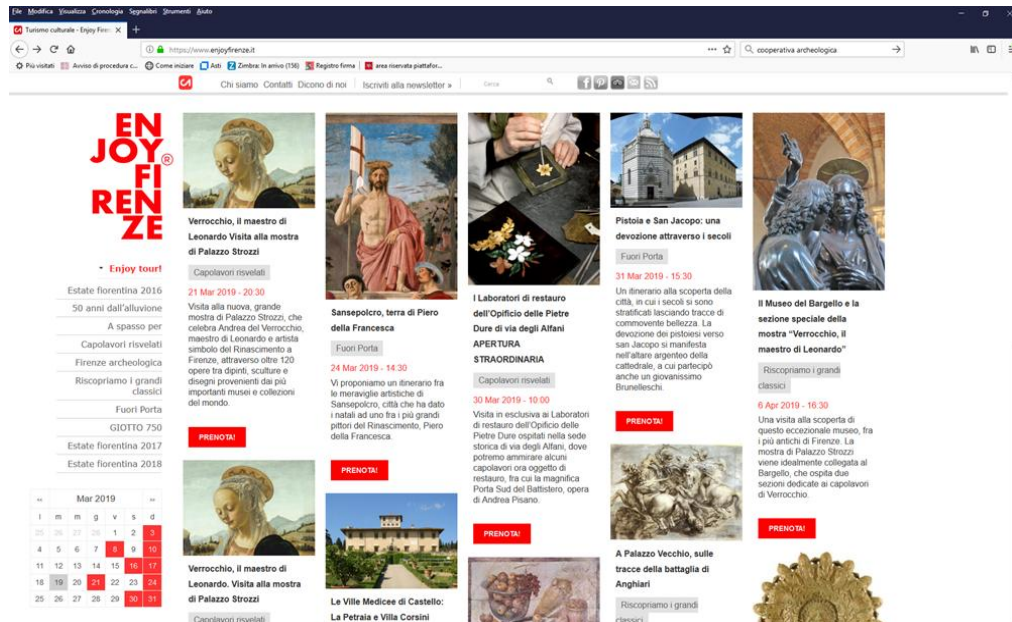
File Modifica Visualizza Cronologia Segnalibri Strumenti Aiuto

Turismo culturale - Enjoy Firenze ×

https://www.enjoyfirenze.it

cooperativa archeologica

Più visitati Avviso di procedura c... Come iniziare Asti Zimbra: In arrivo (156) Registro firma area riservata piattafor...

Chi siamo Contatti Dicono di noi Iscriviti alla newsletter » Cerca

ENJOY FIRENZE®

• Enjoy tour!
Estate fiorentina 2016
50 anni dall'alluvione
A spasso per
Capolavori risvelati
Firenze archeologica
Riscopriamo i grandi classici
Fuori Porta
GIOTTO 750
Estate fiorentina 2017
Estate fiorentina 2018

« Mar 2019 »

| l | m | m | g | v | s | d |
|---|---|---|---|---|---|---|
| 25 | 26 | 27 | 28 | 1 | 2 | 3 |
| 4 | 5 | 6 | 7 | 8 | 9 | 10 |
| 11 | 12 | 13 | 14 | 15 | 16 | 17 |
| 18 | 19 | 20 | 21 | 22 | 23 | 24 |
| 25 | 26 | 27 | 28 | 29 | 30 | 31 |

Verrocchio, il maestro di Leonardo Visita alla mostra di Palazzo Strozzi

Capolavori risvelati

21 Mar 2019 - 20:30

Visita alla nuova, grande mostra di Palazzo Strozzi, che celebra Andrea del Verrocchio, maestro di Leonardo e artista simbolo del Rinascimento a Firenze, attraverso oltre 120 opere tra dipinti, sculture e disegni provenienti dai più importanti musei e collezioni del mondo.

PRENOTA!

Verrocchio, il maestro di Leonardo. Visita alla mostra di Palazzo Strozzi

Capolavori risvelati

Sansepolcro, terra di Piero della Francesca

Fuori Porta

24 Mar 2019 - 14:30

Vi proponiamo un itinerario fra le meraviglie artistiche di Sansepolcro, città che ha dato i natali ad uno fra i più grandi pittori del Rinascimento, Piero della Francesca.

PRENOTA!

Le Ville Medicee di Castello: La Petraia e Villa Corsini

I Laboratori di restauro dell'Opificio delle Pietre Dure di via degli Alfani APERTURA STRAORDINARIA

Capolavori risvelati

30 Mar 2019 - 10:00

Visita in esclusiva ai Laboratori di restauro dell'Opificio delle Pietre Dure ospitati nella sede storica di via degli Alfani, dove potremo ammirare alcuni capolavori ora oggetto di restauro, fra cui la magnifica Porta Sud del Battistero, opera di Andrea Pisano.

PRENOTA!

Pistoia e San Jacopo: una devozione attraverso i secoli

Fuori Porta

31 Mar 2019 - 15:30

Un itinerario alla scoperta della città, in cui i secoli si sono stratificati lasciando tracce di commovente bellezza. La devozione dei pistoiesi verso san Jacopo si manifesta nell'altare argenteo della cattedrale, a cui partecipò anche un giovanissimo Brunelleschi.

PRENOTA!

A Palazzo Vecchio, sulle tracce della battaglia di Anghiari

Riscopriamo i grandi classici

Il Museo del Bargello e la sezione speciale della mostra "Verrocchio, il maestro di Leonardo"

Riscopriamo i grandi classici

6 Apr 2019 - 16:30

Una visita alla scoperta di questo eccezionale museo, fra i più antichi di Firenze. La mostra di Palazzo Strozzi viene idealmente collegata al Bargello, che ospita due sezioni dedicate ai capolavori di Verrocchio.

PRENOTA!